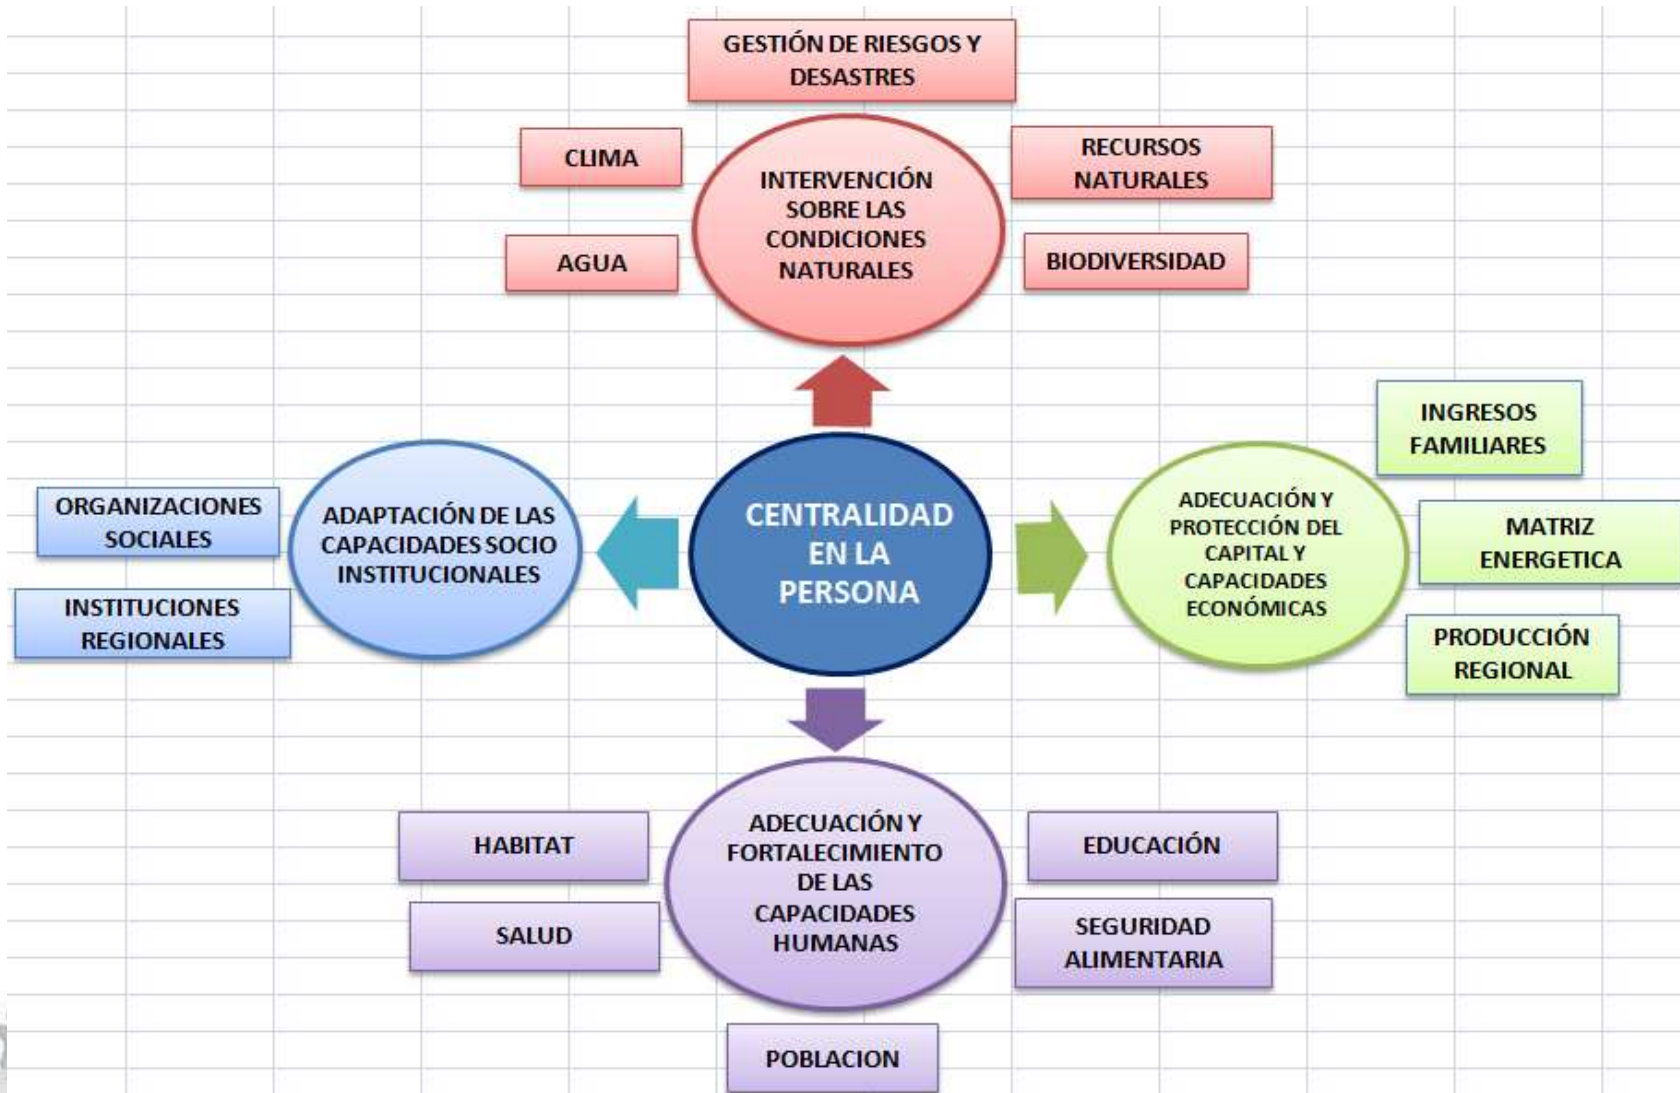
GESTIÓN DE RIESGOS Y DESASTRES

CLIMA

INTERVENCIÓN SOBRE LAS CONDICIONES NATURALES

RECURSOS NATURALES

AGUA

BIODIVERSIDAD

INGRESOS FAMILIARES

ORGANIZACIONES SOCIALES

ADAPTACIÓN DE LAS CAPACIDADES SOCIO INSTITUCIONALES

CENTRALIDAD EN LA PERSONA

ADECUACIÓN Y PROTECCIÓN DEL CAPITAL Y CAPACIDADES ECONÓMICAS

MATRIZ ENERGETICA

INSTITUCIONES REGIONALES

PRODUCCIÓN REGIONAL

HABITAT

ADECUACIÓN Y FORTALECIMIENTO DE LAS CAPACIDADES HUMANAS

EDUCACIÓN

SALUD

SEGURIDAD ALIMENTARIA

POBLACION